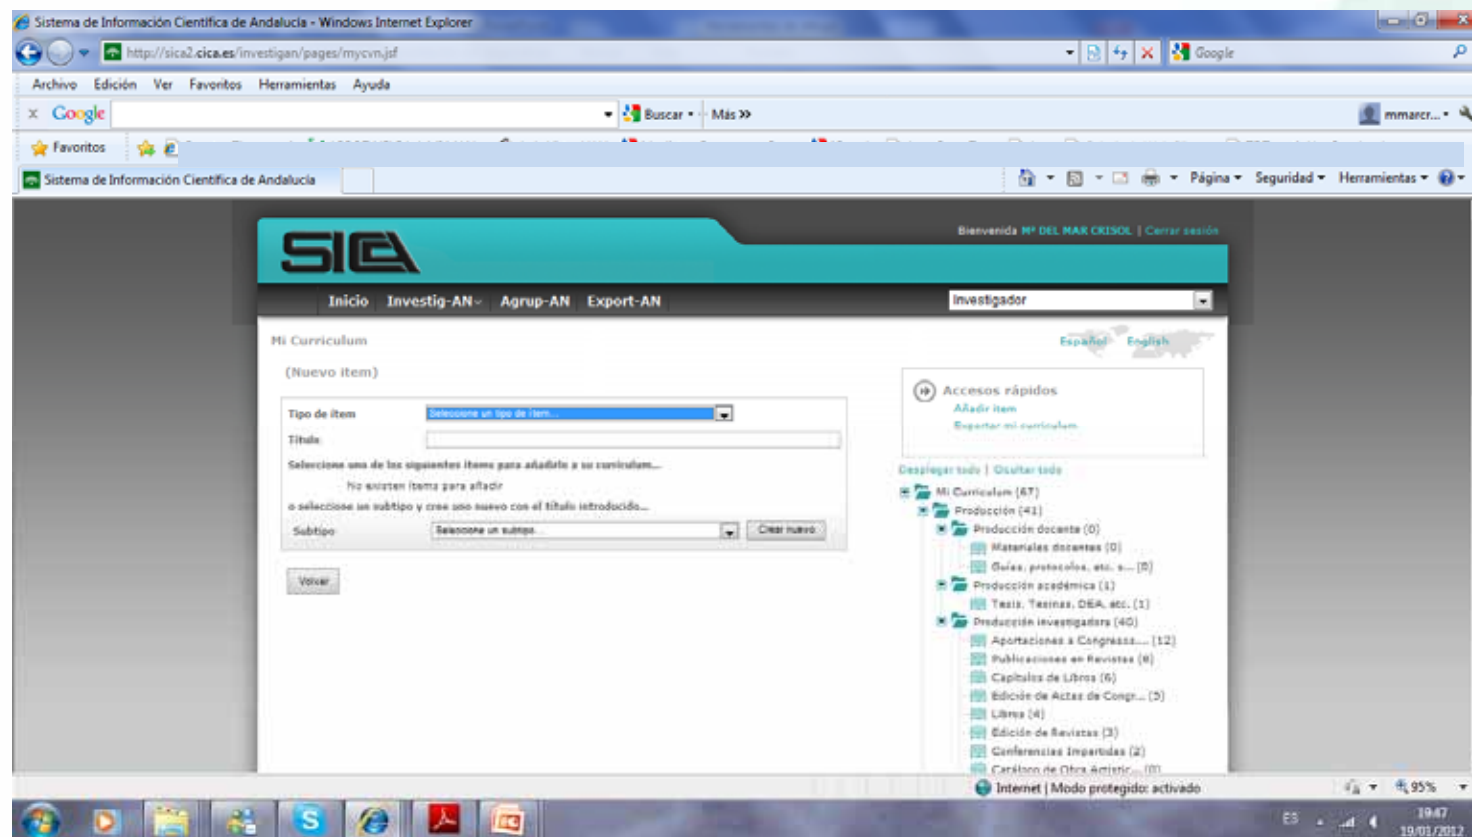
Sistema de Información Científica de Andalucía - Windows Internet Explorer

http://sica2.cica.es/investigan/pages/mycvn.jsf

Google

Archivo Edición Ver Favoritos Herramientas Ayuda

Google Buscar Más »

mmarcr...

Favoritos

Sistema de Información Científica de Andalucía

Página Seguridad Herramientas

SICA

Bienvenida Mª DEL MAR CRISOL | Cerrar sesión

Inicio Investig-AN Agrup-AN Export-AN

Investigador

Mi Curriculum

Español English

(Nuevo item)

Tipo de item Seleccione un tipo de item...

Título

Seleccione uno de los siguientes items para añadirlo a su curriculum...

No existen items para añadir

o seleccione un subtipo y cree uno nuevo con el título introducido...

Subtipo Seleccione un subtipo... Crear nuevo

Volver

Accesos rápidos
Añadir item
Exportar mi curriculum

Desplegar todo | Ocultar todo

Mi Curriculum (67)
Producción (41)
Producción docente (0)
Materiales docentes (0)
Guías, protocolos, etc. s... (0)
Producción académica (1)
Tesis, Tesinas, DEA, etc. (1)
Producción investigadora (40)
Aportaciones a Congresos... (12)
Publicaciones en Revistas (8)
Capítulos de Libros (6)
Edición de Actas de Congr... (5)
Libros (4)
Edición de Revistas (3)
Conferencias Impartidas (2)
Catálogo de Obra Artístic... (0)

Internet | Modo protegido: activado

95%

ES

19:47
19/01/2012